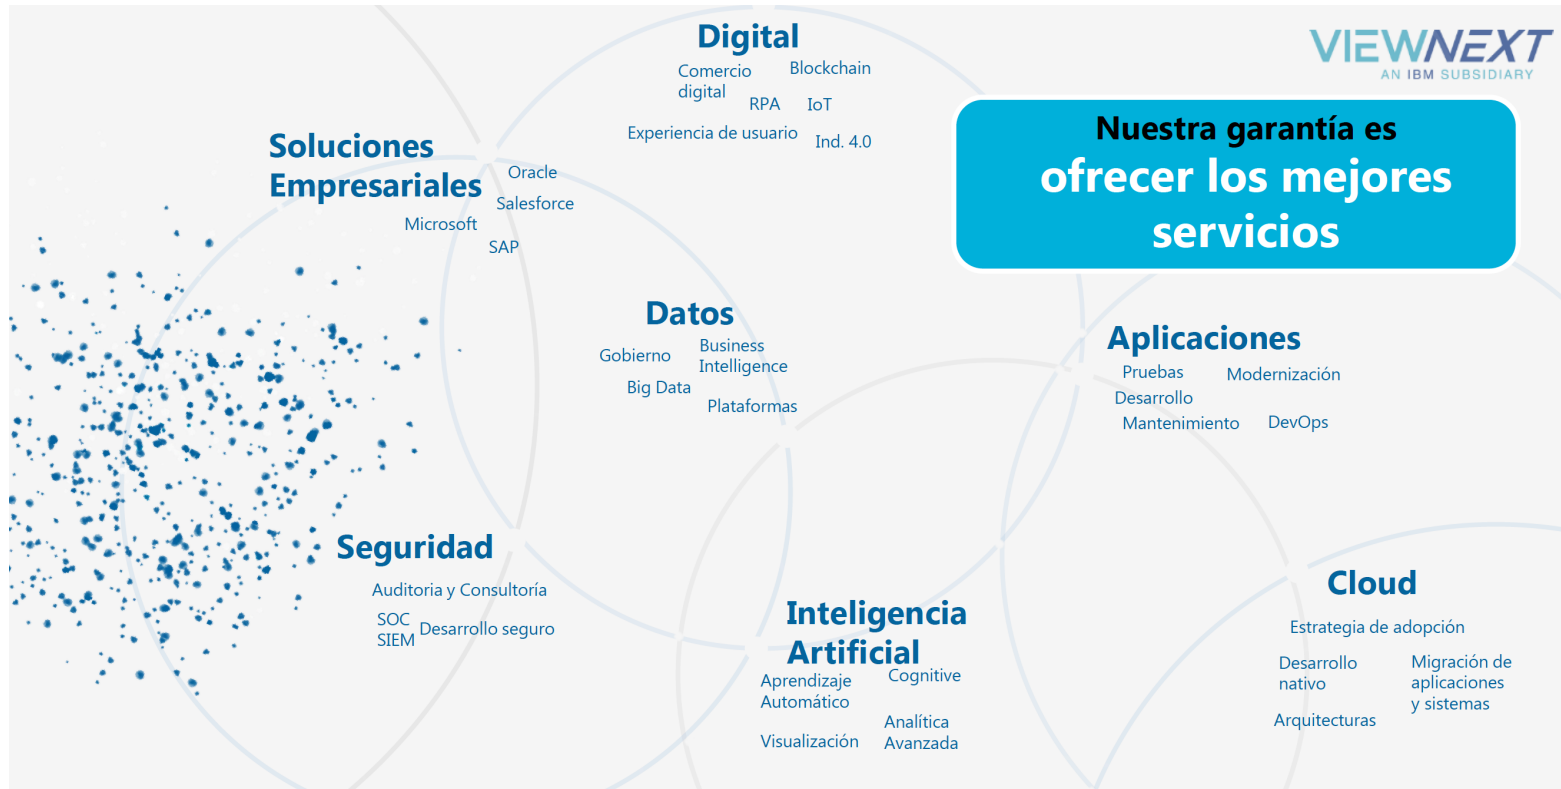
VIEWNEXT
AN IBM SUBSIDIARY

Nuestra garantía es
ofrecer los mejores servicios

Digital
Comercio digital
Blockchain
RPA
IoT
Experiencia de usuario
Ind. 4.0

Soluciones Empresariales
Oracle
Salesforce
Microsoft
SAP

Datos
Gobierno
Business Intelligence
Big Data
Plataformas

Aplicaciones
Pruebas
Modernización
Desarrollo
Mantenimiento
DevOps

Seguridad
Auditoria y Consultoría
SOC
SIEM
Desarrollo seguro

Inteligencia Artificial
Aprendizaje Automático
Cognitive
Analítica Avanzada
Visualización

Cloud
Estrategia de adopción
Desarrollo nativo
Migración de aplicaciones y sistemas
Arquitecturas